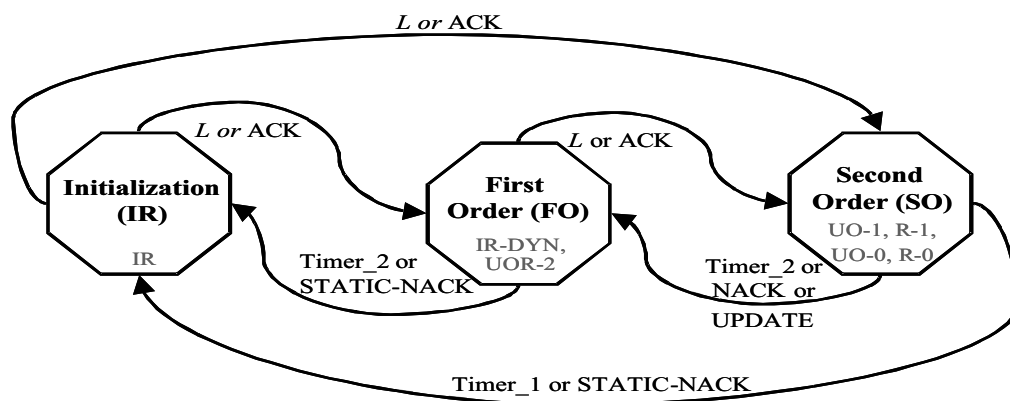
*L or* ACK

*L or* ACK

*L* or ACK

Initialization (IR)

IR

First Order (FO)

IR-DYN, UOR-2

Second Order (SO)

UO-1, R-1, UO-0, R-0

Timer_2 or STATIC-NACK

Timer_2 or NACK or UPDATE

Timer_1 or STATIC-NACK